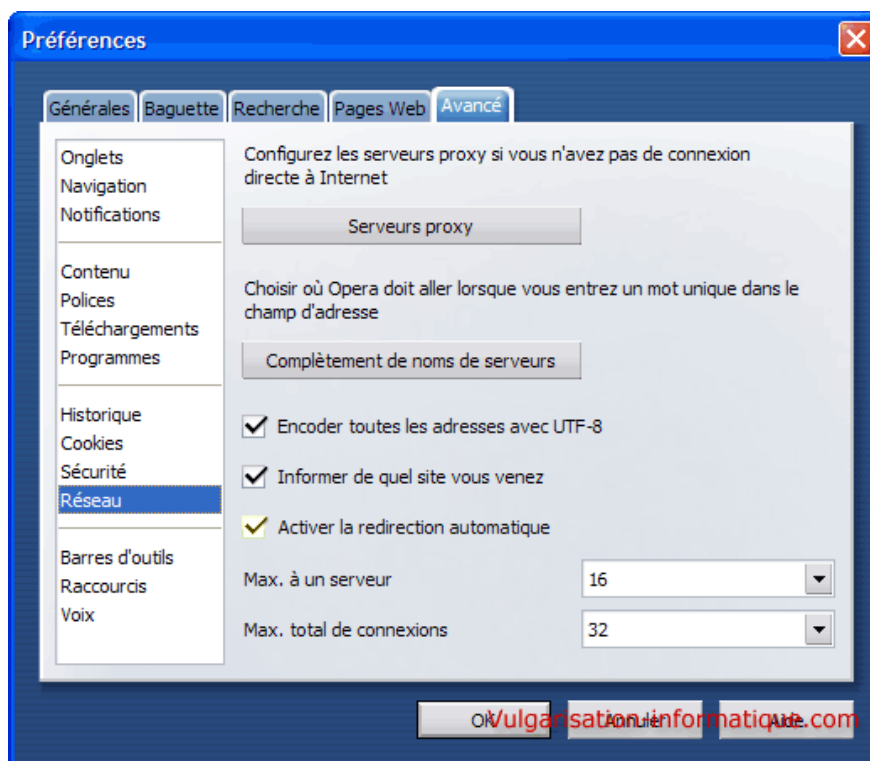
Préférences

Générales | Baguette | Recherche | Pages Web | Avancé

Onglets
Navigation
Notifications

Contenu
Polices
Téléchargements
Programmes

Historique
Cookies
Sécurité
Réseau

Barres d'outils
Raccourcis
Voix

Configurez les serveurs proxy si vous n'avez pas de connexion directe à Internet

Serveurs proxy

Choisir où Opera doit aller lorsque vous entrez un mot unique dans le champ d'adresse

Complètement de noms de serveurs

Encoder toutes les adresses avec UTF-8

Informer de quel site vous venez

Activer la redirection automatique

Max. à un serveur 16

Max. total de connexions 32

OK Annuler Aide

Vulgarisation-informatique.com